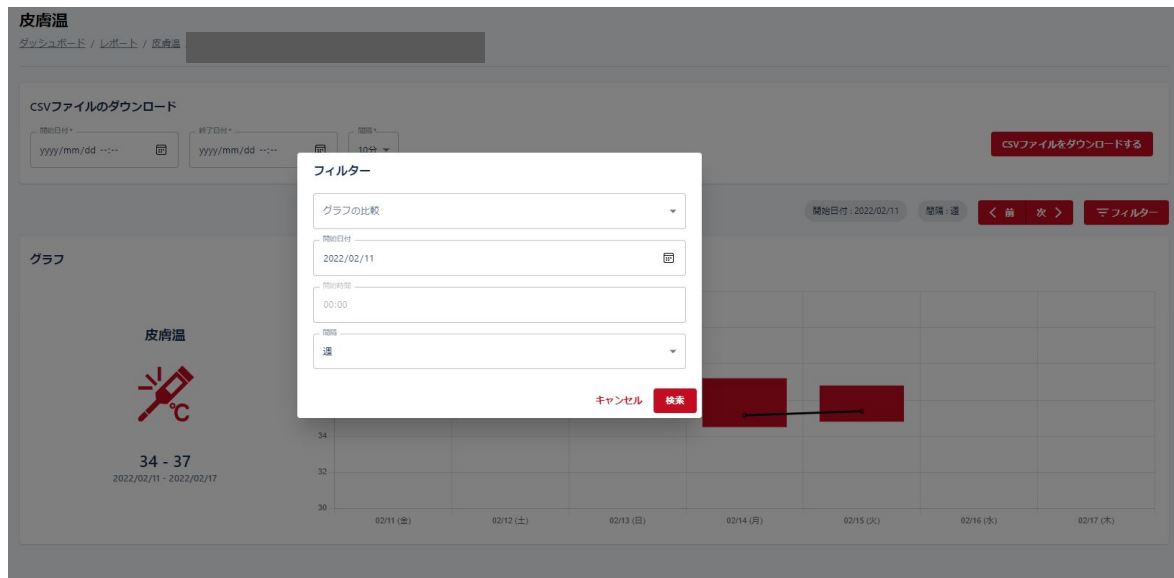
皮膚温
ダッシュボード / レポート / 皮膚温

CSVファイルのダウンロード
開始日付*
yyyy/mm/dd --:--
終了日付*
yyyy/mm/dd --:--
間隔*
10分
CSVファイルをダウンロードする

開始日付 : 2022/02/11
間隔 : 週
< 前
次 >
フィルター

グラフ

皮膚温
℃
34 - 37
2022/02/11 - 2022/02/17

34
32
30
02/11 (金)
02/12 (土)
02/13 (日)
02/14 (月)
02/15 (火)
02/16 (水)
02/17 (木)

フィルター
グラフの比較
開始日付
2022/02/11
開始時間
00:00
間隔
週
キャンセル
検索